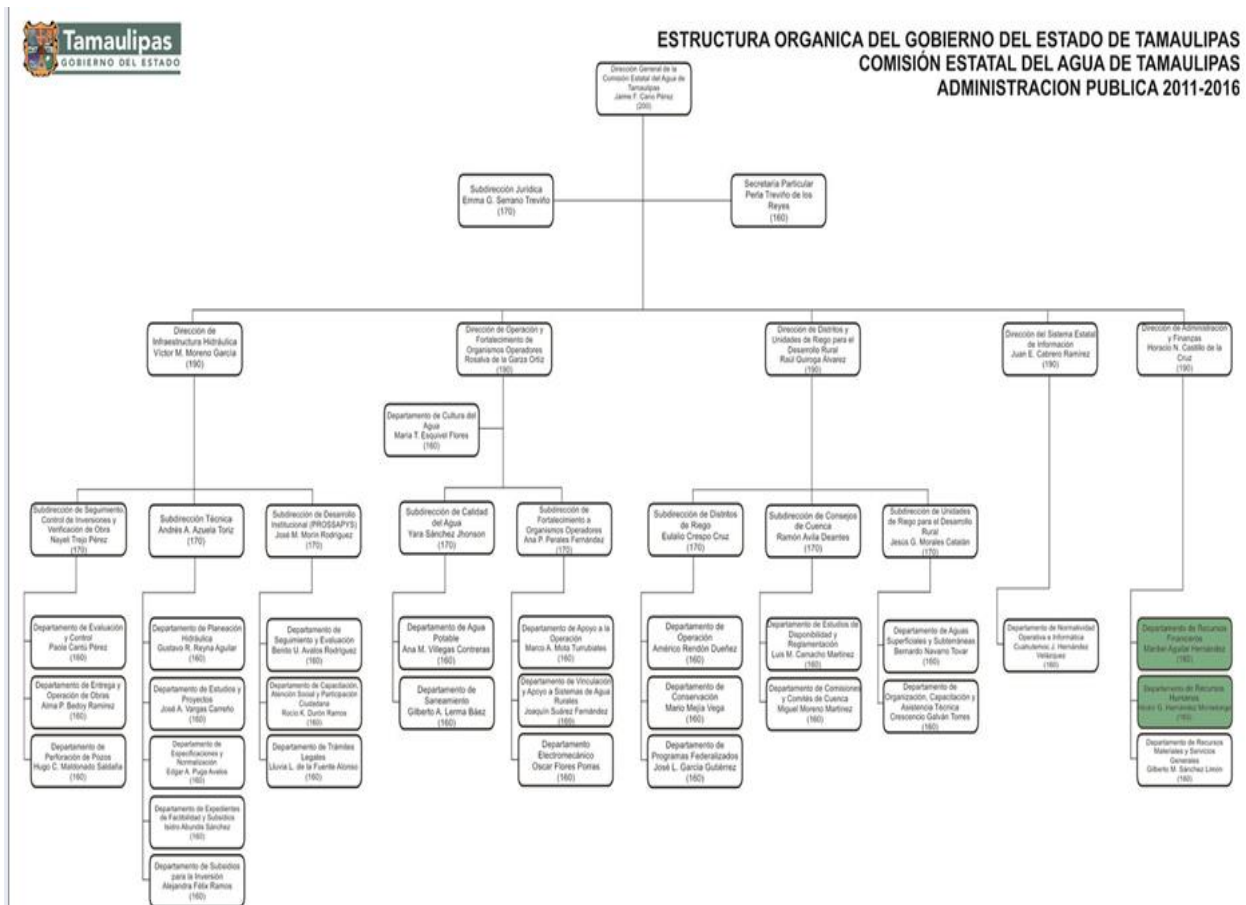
Tamaulipas
GOBIERNO DEL ESTADO

ESTRUCTURA ORGANICA DEL GOBIERNO DEL ESTADO DE TAMAULIPAS
COMISIÓN ESTATAL DEL AGUA DE TAMAULIPAS
ADMINISTRACION PUBLICA 2011-2016

Dirección General de la Comisión Estatal del Agua de Tamaulipas
Jaime F. Cano Pérez
(200)

Subdirección Jurídica
Emma G. Serrano Treviño
(170)

Secretaría Particular
Perla Treviño de los Reyes
(160)

Dirección de Infraestructura Hidráulica
Víctor M. Moreno García
(190)

Dirección de Operación y Fortalecimiento de Organismos Operadores
Rosalva de la Garza Ortiz
(190)

Dirección de Distritos y Unidades de Riego para el Desarrollo Rural
Raúl Quiroga Álvarez
(190)

Dirección del Sistema Estatal de Información
Juan E. Cabrero Ramírez
(190)

Dirección de Administración y Finanzas
Horacio N. Castillo de la Cruz
(190)

Departamento de Cultura del Agua
María T. Esquivel Flores
(160)

Subdirección de Seguimiento, Control de Inversiones y Verificación de Obras
Nayeli Trejo Pérez
(170)

Subdirección Técnica
Andrés A. Azuela Toriz
(170)

Subdirección de Desarrollo Institucional (PROSSAPYS)
José M. Morin Rodríguez
(170)

Subdirección de Calidad del Agua
Yara Sánchez Jhonson
(170)

Subdirección de Fortalecimiento a Organismos Operadores
Ana P. Perales Fernández
(170)

Subdirección de Distritos de Riego
Eulalio Crespo Cruz
(170)

Subdirección de Consejos de Cuenca
Ramón Ávila Deantes
(170)

Subdirección de Unidades de Riego para el Desarrollo Rural
Jesús G. Morales Catalán
(170)

Departamento de Evaluación y Control
Paola Cantú Pérez
(160)

Departamento de Entrega y Operación de Obras
Alma P. Bedoy Ramírez
(160)

Departamento de Perforación de Pozos
Hugo C. Maldonado Saldaña
(160)

Departamento de Planeación Hidráulica
Gustavo R. Reyna Aguilar
(160)

Departamento de Estudios y Proyectos
José A. Vargas Carreño
(160)

Departamento de Especificaciones y Normalización
Edgar A. Puga Avalos
(160)

Departamento de Expedientes de Factibilidad y Subsidios
Isidro Abundis Sánchez
(160)

Departamento de Subsidios para la Inversión
Alejandra Félix Ramos
(160)

Departamento de Seguimiento y Evaluación
Benito U. Avalos Rodríguez
(160)

Departamento de Capacitación, Atención Social y Participación Ciudadana
Rocío K. Durón Ramos
(160)

Departamento de Trámites Legales
Lluvia L. de la Fuente Alonso
(160)

Departamento de Agua Potable
Ana M. Villegas Contreras
(160)

Departamento de Saneamiento
Gilberto A. Lerma Báez
(160)

Departamento de Apoyo a la Operación
Marco A. Mota Turrubiates
(160)

Departamento de Vinculación y Apoyo a Sistemas de Agua Rurales
Joaquín Suárez Fernández
(160)

Departamento Electromecánico
Oscar Flores Porras
(160)

Departamento de Operación
Américo Rendón Dueñez
(160)

Departamento de Conservación
Mario Mejía Vega
(160)

Departamento de Programas Federalizados
José L. García Gutiérrez
(160)

Departamento de Estudios de Disponibilidad y Reglamentación
Luis M. Camacho Martínez
(160)

Departamento de Comisiones y Comités de Cuenca
Miguel Moreno Martínez
(160)

Departamento de Aguas Superficiales y Subterráneas
Bernardo Navarro Tovar
(160)

Departamento de Organización, Capacitación y Asistencia Técnica
Crescencio Galván Torres
(160)

Departamento de Normatividad Operativa e Informática
Cuahutemoc J. Hernández Velázquez
(160)

Departamento de Recursos Financieros
Maribel Aguilar Hernández
(160)

Departamento de Recursos Humanos
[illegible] G. Hernández Montelongo
(160)

Departamento de Recursos Materiales y Servicios Generales
Gilberto M. Sánchez Limón
(160)